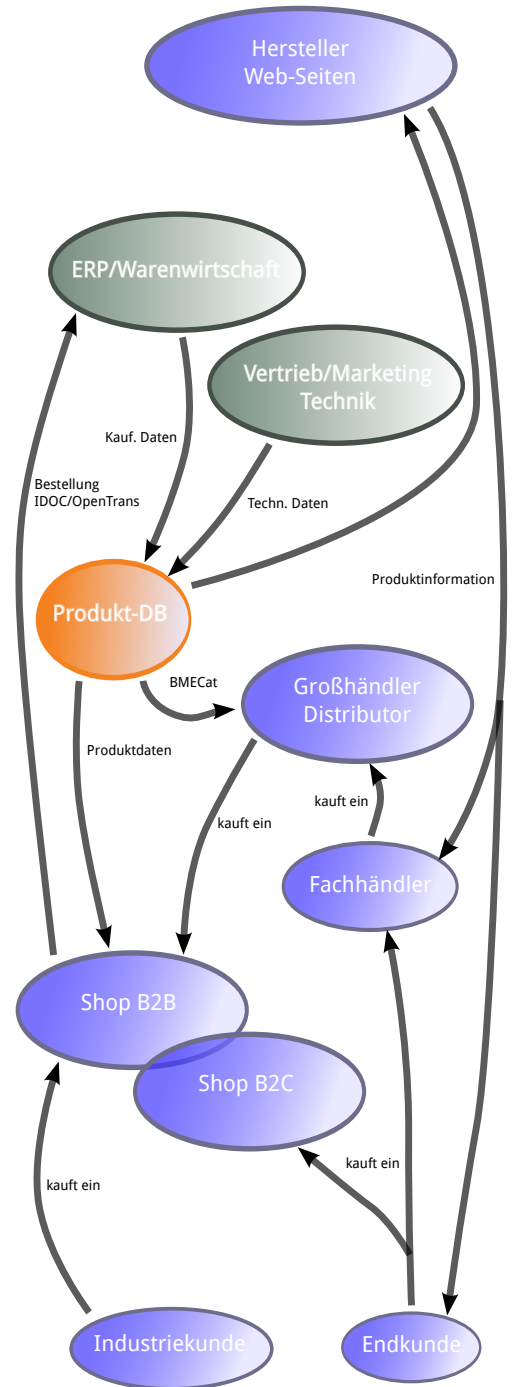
Hersteller
Web-Seiten

ERP/Warenwirtschaft

Vertrieb/Marketing
Technik

Kauf. Daten

Bestellung
IDOC/OpenTrans

Techn. Daten

Produktinformation

Produkt-DB

BMECat

Großhändler
Distributor

Produktdaten

kauft ein

kauft ein

Fachhändler

Shop B2B

Shop B2C

kauft ein

kauft ein

Industriekunde

Endkunde